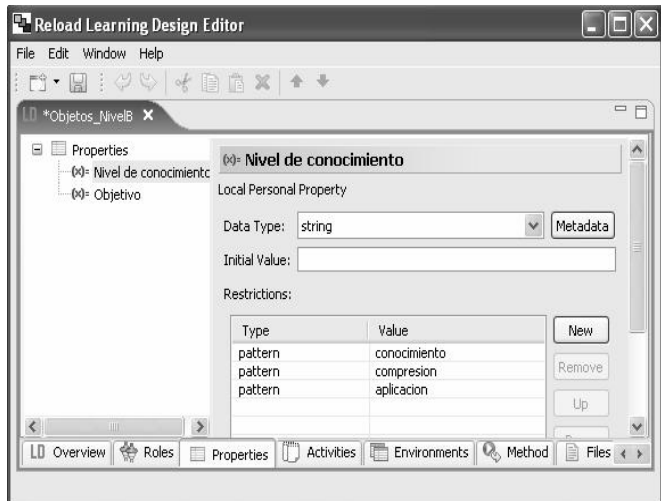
Reload Learning Design Editor

File Edit Window Help

LD *Objetos_NivelB ✕

Properties
(x)= Nivel de conocimientc
(x)= Objetivo

(x)= Nivel de conocimiento

Local Personal Property

Data Type: string

Metadata

Initial Value:

Restrictions:

| Type | Value |
|---|---|
| pattern | conocimiento |
| pattern | compresion |
| pattern | aplicacion |

New

Remove

Up

LD Overview | Roles | Properties | Activities | Environments | Method | Files